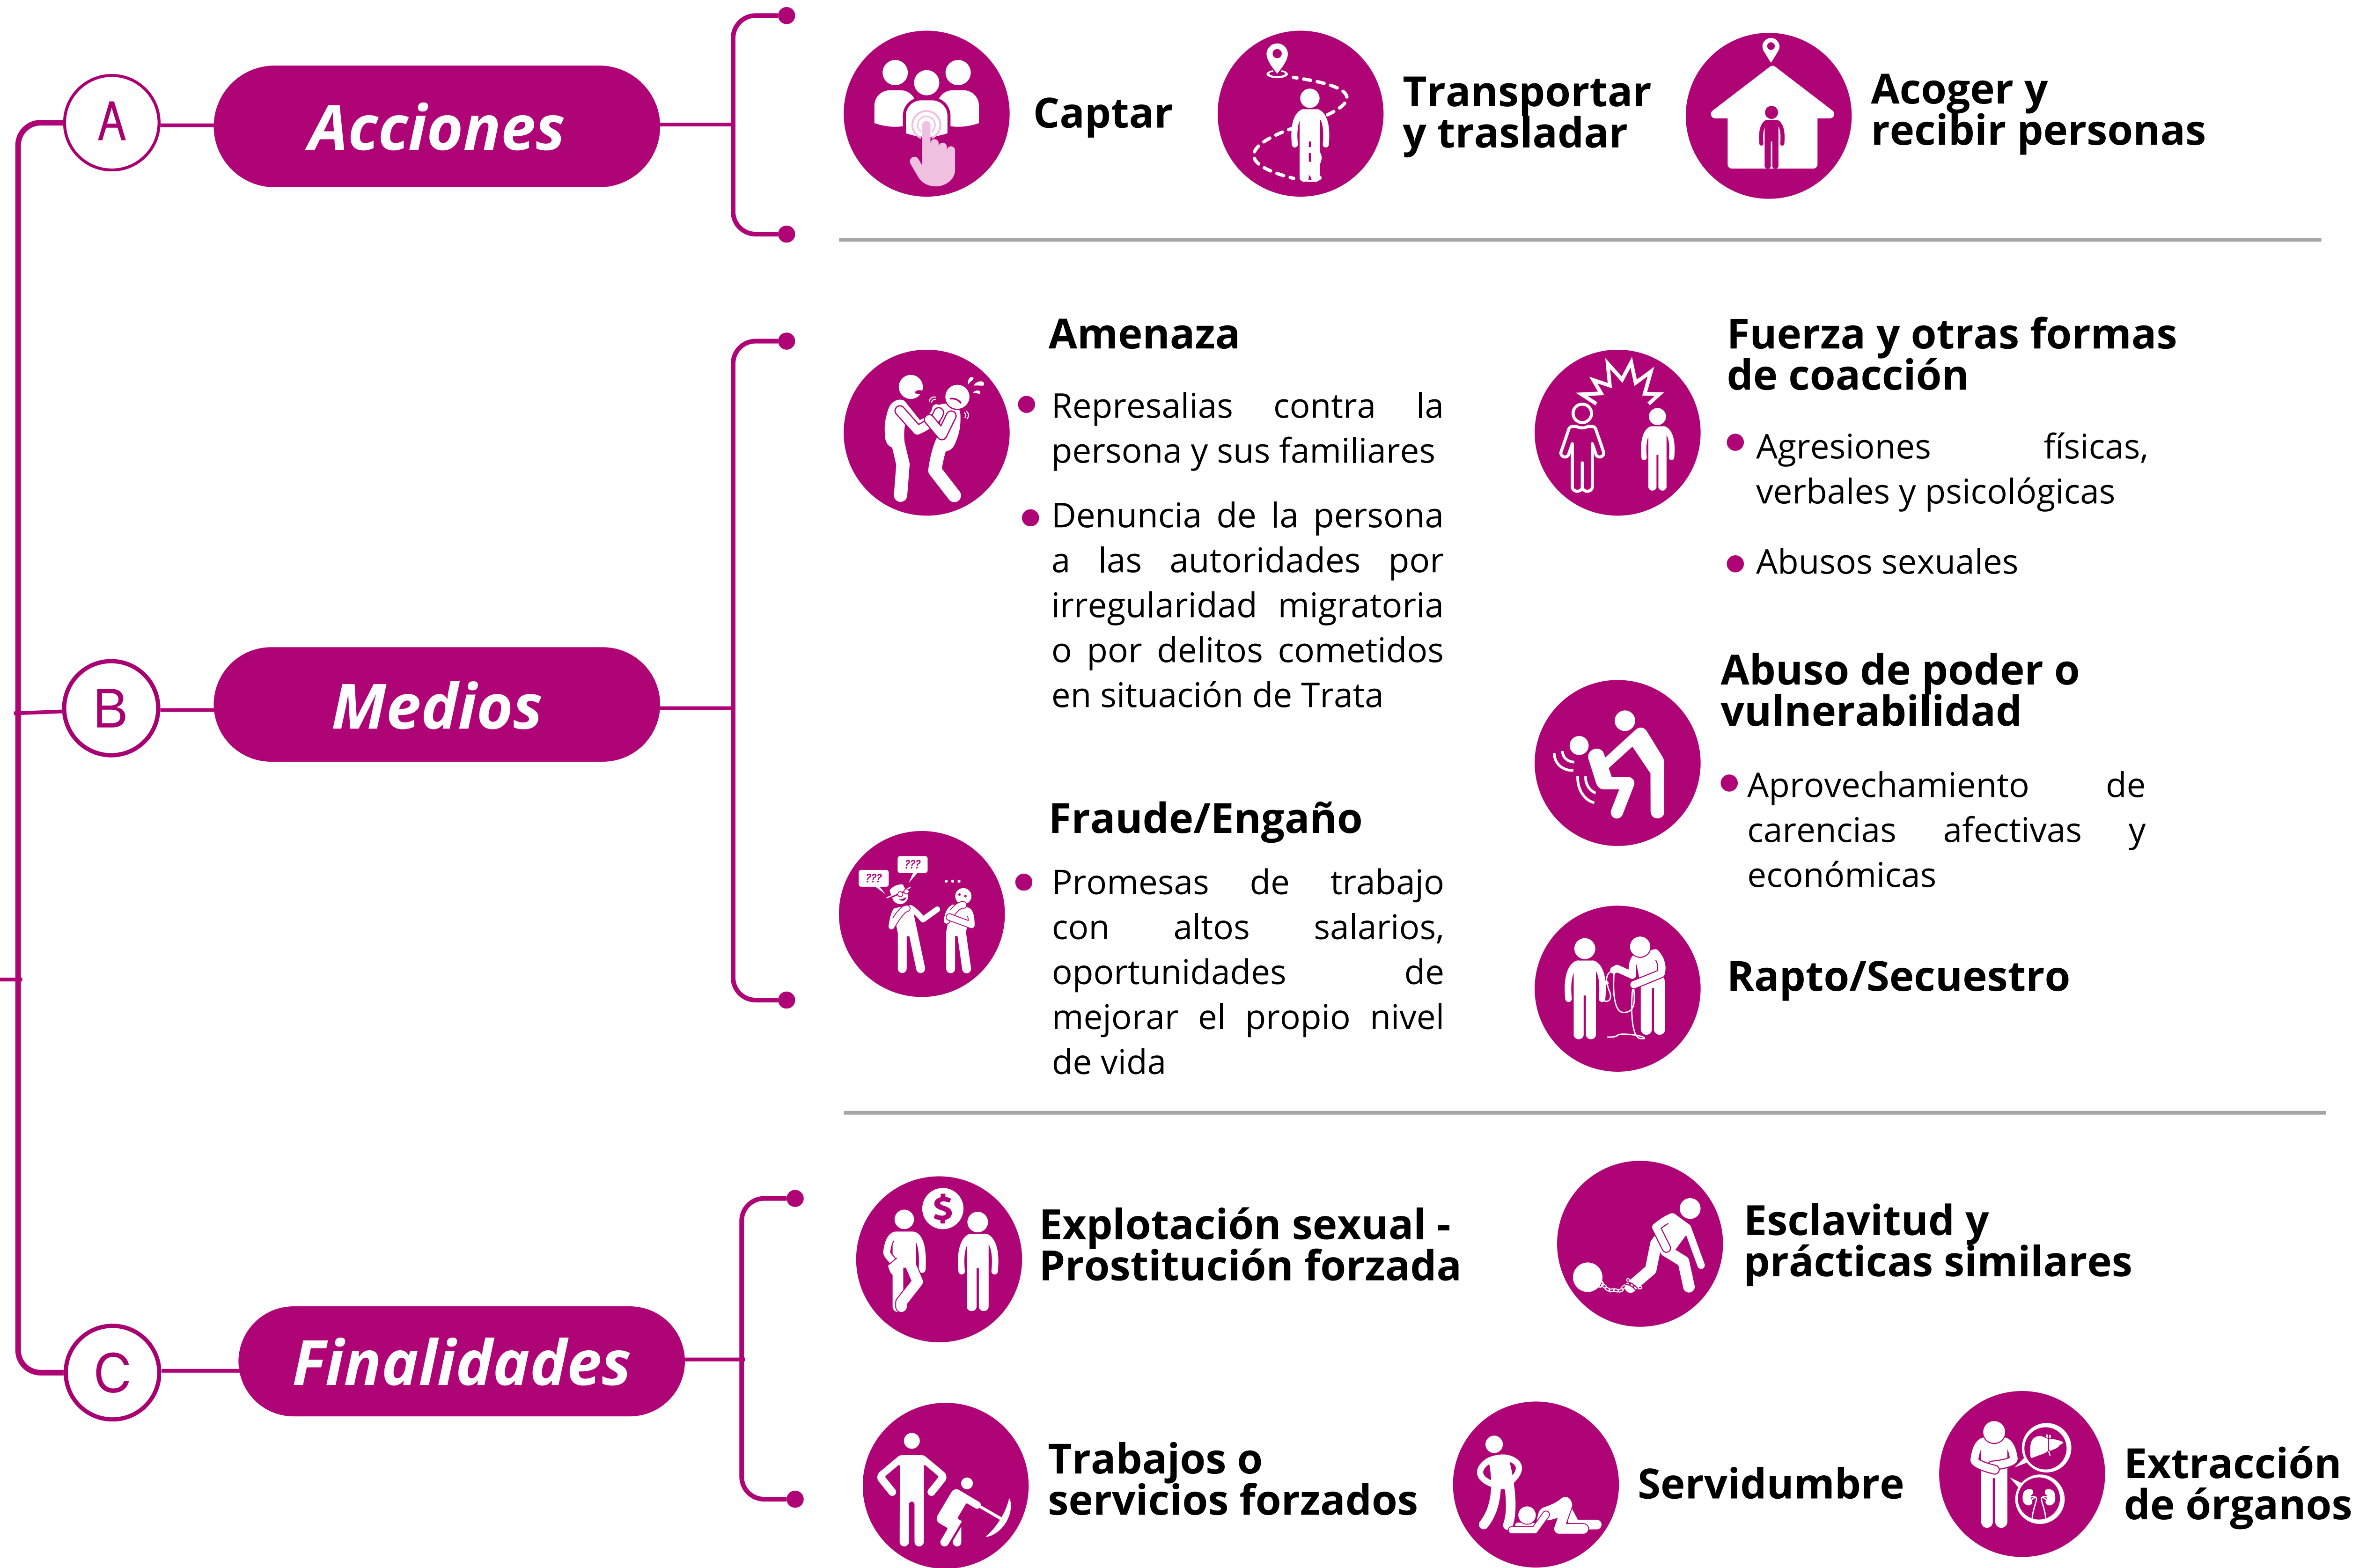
A
Acciones

Captar

Transportar y trasladar

Acoger y recibir personas

B
Medios

Amenaza

- Represalias contra la persona y sus familiares
- Denuncia de la persona a las autoridades por irregularidad migratoria o por delitos cometidos en situación de Trata

Fraude/Engaño

- Promesas de trabajo con altos salarios, oportunidades de mejorar el propio nivel de vida

???
???

Fuerza y otras formas de coacción

- Agresiones físicas, verbales y psicológicas
- Abusos sexuales

Abuso de poder o vulnerabilidad

- Aprovechamiento de carencias afectivas y económicas

Rapto/Secuestro

C
Finalidades

$

Explotación sexual - Prostitución forzada

Esclavitud y prácticas similares

Trabajos o servicios forzados

Servidumbre

Extracción de órganos